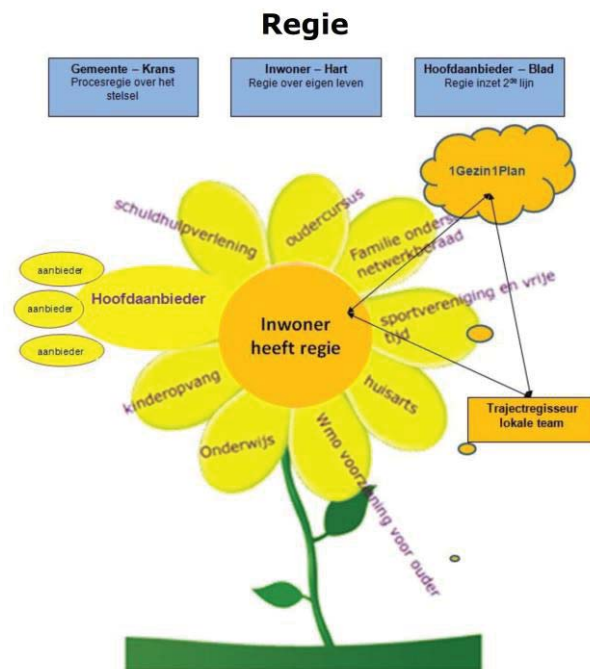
Regie

Gemeente – Krans
Procesregie over het stelsel

Inwoner – Hart
Regie over eigen leven

Hoofdaanbieder – Blad
Regie inzet $2^{de}$ lijn

1Gezin1Plan

schuldhulpverlening

oudercursus

Familie onders netwerkberaad

aanbieder

aanbieder

aanbieder

Hoofdaanbieder

Inwoner heeft regie

sportvereniging en vrije tijd

kinderopvang

huisarts

Trajectregisseur lokale team

Onderwijs

Wmo voorziening voor ouder